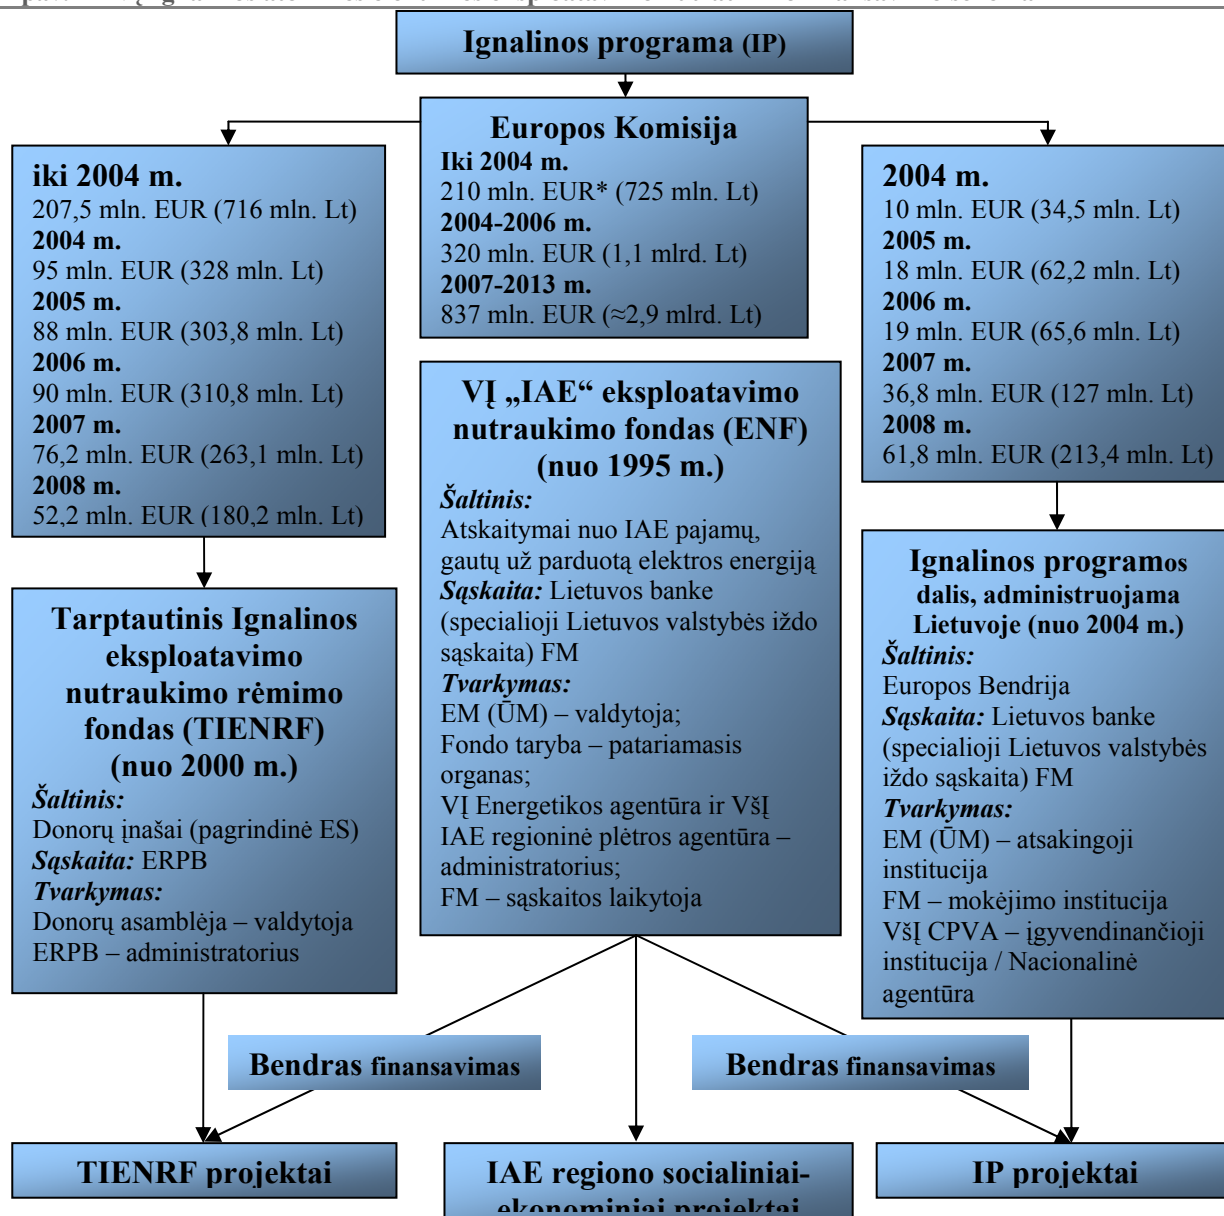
Ignalinos programa (IP)

Europos Komisija
Iki 2004 m.
210 mln. EUR* (725 mln. Lt)
2004-2006 m.
320 mln. EUR (1,1 mlrd. Lt)
2007-2013 m.
837 mln. EUR (≈2,9 mlrd. Lt)

iki 2004 m.
207,5 mln. EUR (716 mln. Lt)
2004 m.
95 mln. EUR (328 mln. Lt)
2005 m.
88 mln. EUR (303,8 mln. Lt)
2006 m.
90 mln. EUR (310,8 mln. Lt)
2007 m.
76,2 mln. EUR (263,1 mln. Lt)
2008 m.
52,2 mln. EUR (180,2 mln. Lt)

2004 m.
10 mln. EUR (34,5 mln. Lt)
2005 m.
18 mln. EUR (62,2 mln. Lt)
2006 m.
19 mln. EUR (65,6 mln. Lt)
2007 m.
36,8 mln. EUR (127 mln. Lt)
2008 m.
61,8 mln. EUR (213,4 mln. Lt)

Tarptautinis Ignalinos eksploatavimo nutraukimo rėmimo fondas (TIENRF) (nuo 2000 m.)
Šaltinis:
Donorų įnašai (pagrindinė ES)
Sąskaita: ERPB
Tvarkymas:
Donorų asamblėja – valdytoja
ERPB – administratorius

VĮ „IAE“ eksploatavimo nutraukimo fondas (ENF) (nuo 1995 m.)
Šaltinis:
Atskaitymai nuo IAE pajamų, gautų už parduotą elektros energiją
Sąskaita: Lietuvos banke (specialioji Lietuvos valstybės iždo sąskaita) FM
Tvarkymas:
EM (ŪM) – valdytoja;
Fondo taryba – patariamasis organas;
VĮ Energetikos agentūra ir VšĮ IAE regioninė plėtros agentūra – administratorius;
FM – sąskaitos laikytoja

Ignalinos programos dalis, administruojama Lietuvoje (nuo 2004 m.)
Šaltinis:
Europos Bendrija
Sąskaita: Lietuvos banke (specialioji Lietuvos valstybės iždo sąskaita) FM
Tvarkymas:
EM (ŪM) – atsakingoji institucija
FM – mokėjimo institucija
VšĮ CPVA – įgyvendinančioji institucija / Nacionalinė agentūra

Bendras finansavimas

Bendras finansavimas

TIENRF projektai

IAE regiono socialiniai-ekonominiai projektai

IP projektai